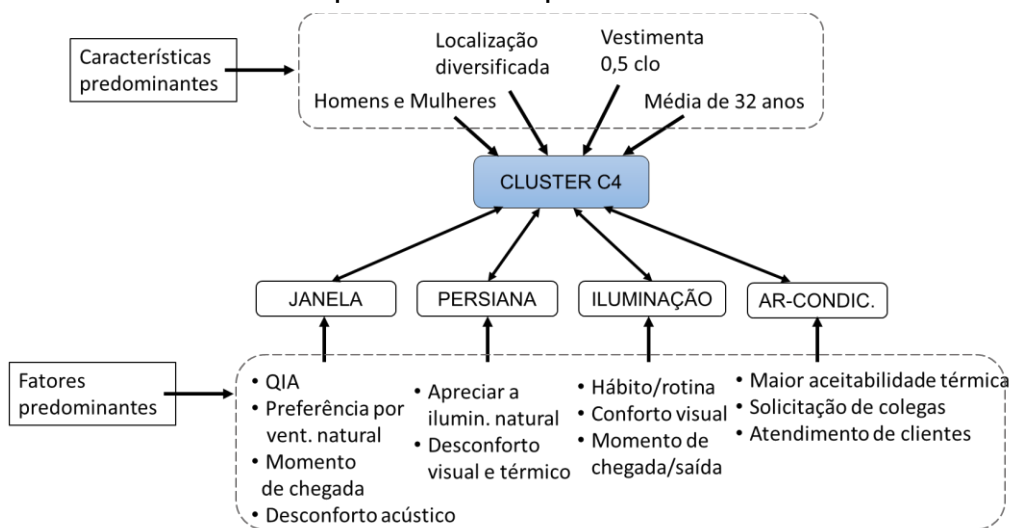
Características predominantes

Localização diversificada

Vestimenta 0,5 clo

Homens e Mulheres

Média de 32 anos

CLUSTER C4

JANELA

PERSIANA

ILUMINAÇÃO

AR-CONDIC.

Fatores predominantes

• QIA
• Preferência por vent. natural
• Momento de chegada
• Desconforto acústico

• Apreciar a ilumin. natural
• Desconforto visual e térmico

• Hábito/rotina
• Conforto visual
• Momento de chegada/saída

• Maior aceitabilidade térmica
• Solicitação de colegas
• Atendimento de clientes